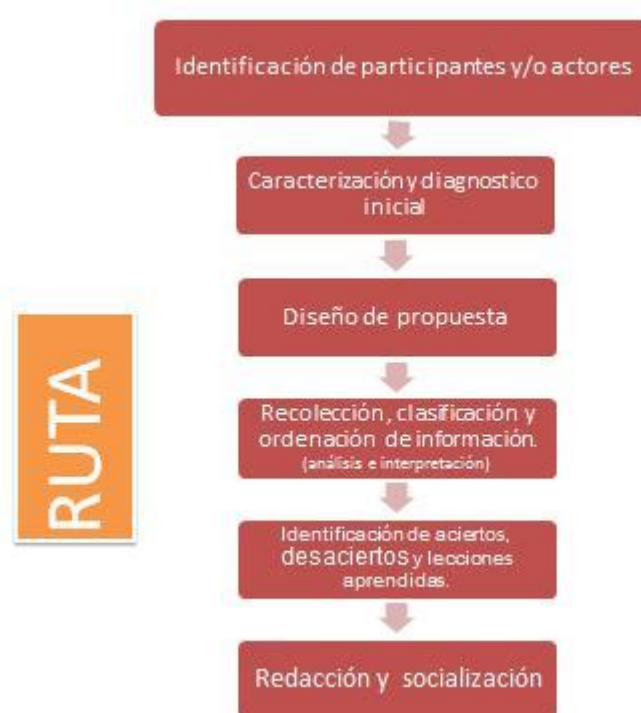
RUTA

Identificación de participantes y/o actores

Caracterización y diagnostico inicial

Diseño de propuesta

Recolección, clasificación y ordenación de información.
(análisis e interpretación)

Identificación de aciertos, desaciertos y lecciones aprendidas.

Redacción y socialización